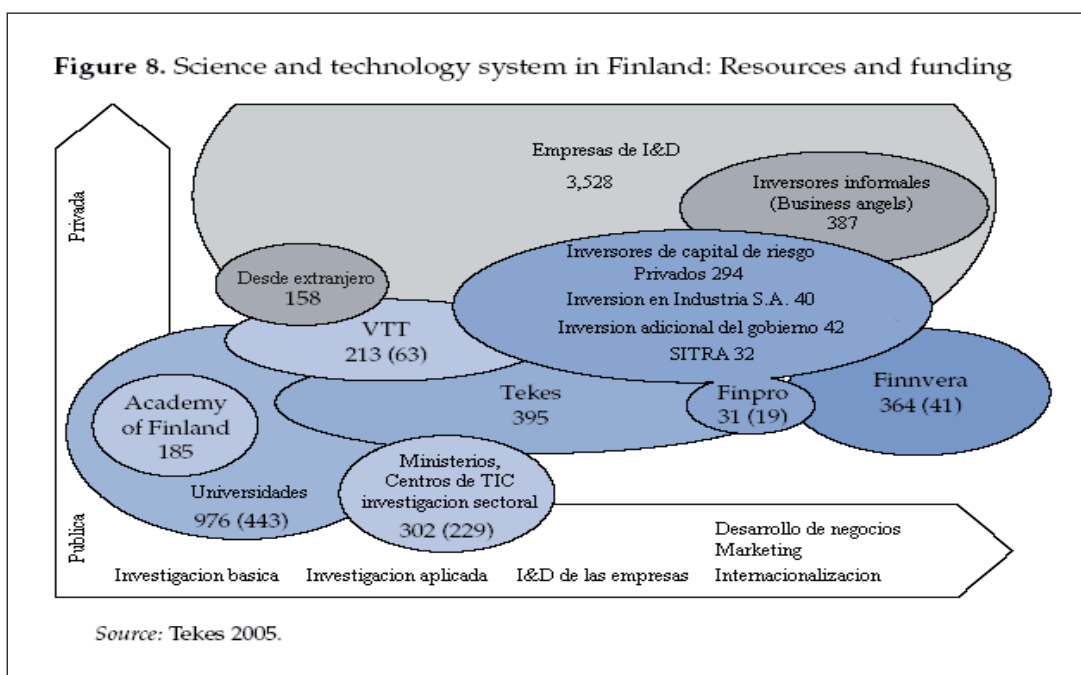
**Figure 8.** Science and technology system in Finland: Resources and funding

Privada

Empresas de I&D
3,528

Inversores informales (Business angels) 387

Desde extranjero 158

Inversores de capital de riesgo
Privados 294
Inversion en Industria S.A. 40
Inversion adicional del gobierno 42
SITRA 32

VTT 213 (63)

Tekes 395

Finpro 31 (19)

Finnvera 364 (41)

Academy of Finland 185

Universidades 976 (443)

Ministerios, Centros de TIC investigacion sectoral 302 (229)

Publica

Desarrollo de negocios
Marketing

Investigacion basica Investigacion aplicada I&D de las empresas Internacionalizacion

*Source:* Tekes 2005.